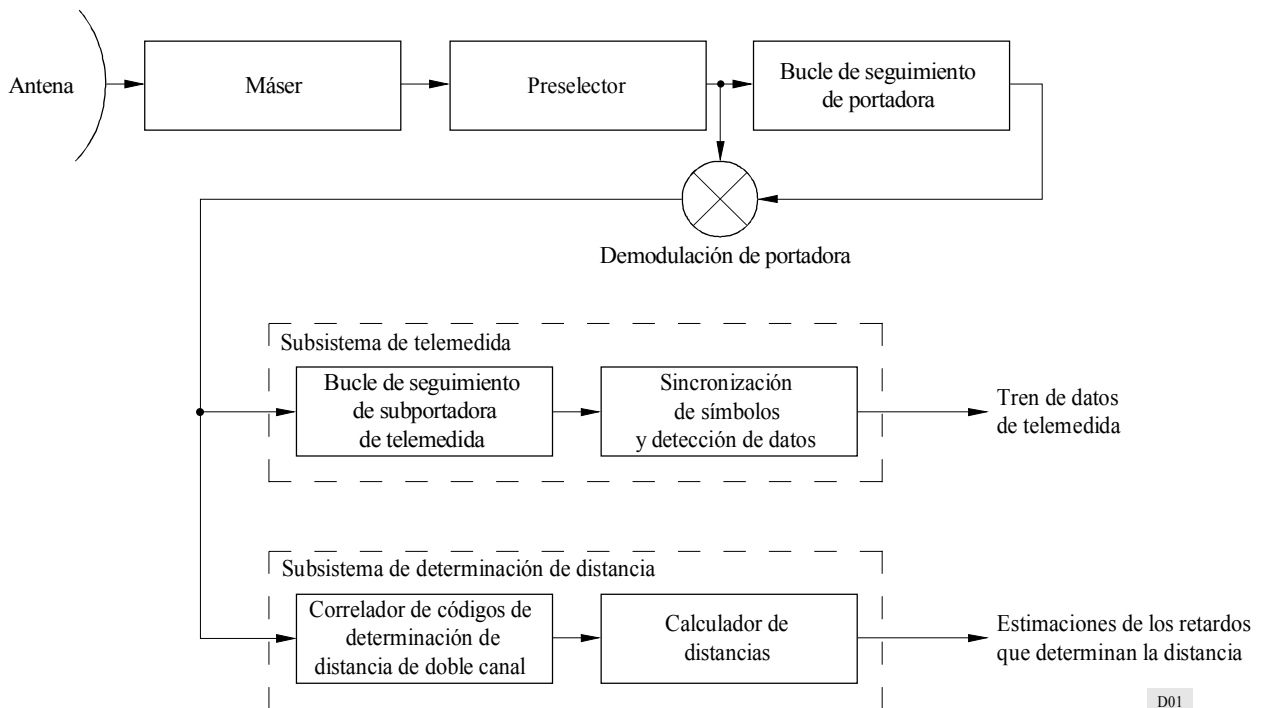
Antena

Máser

Preselector

Bucle de seguimiento de portadora

Demodulación de portadora

Subsistema de telemedida

Bucle de seguimiento de subportadora de telemedida

Sincronización de símbolos y detección de datos

Tren de datos de telemedida

Subsistema de determinación de distancia

Correlador de códigos de determinación de distancia de doble canal

Calculador de distancias

Estimaciones de los retardos que determinan la distancia

D01